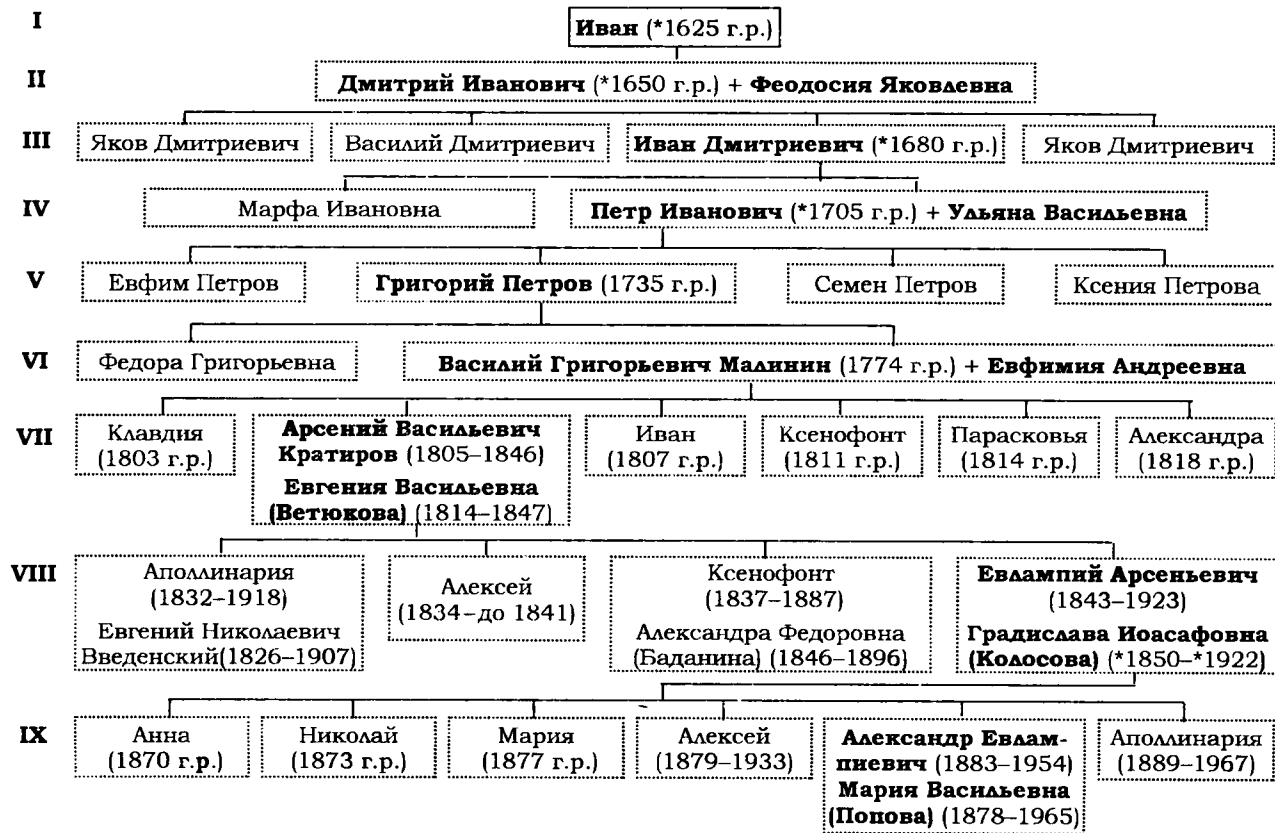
I
**Иван** (*1625 г.р.)

II
**Дмитрий Иванович** (*1650 г.р.) + **Феодосия Яковлевна**

III
Яков Дмитриевич
Василий Дмитриевич
**Иван Дмитриевич** (*1680 г.р.)
Яков Дмитриевич

IV
Марфа Ивановна
**Петр Иванович** (*1705 г.р.) + **Ульяна Васильевна**

V
Евфим Петров
**Григорий Петров** (1735 г.р.)
Семен Петров
Ксения Петрова

VI
Федора Григорьевна
**Василий Григорьевич Малинин** (1774 г.р.) + **Евфимия Андреевна**

VII
Клавдия (1803 г.р.)
**Арсений Васильевич Кратиров** (1805–1846) **Евгения Васильевна (Ветюкова)** (1814–1847)
Иван (1807 г.р.)
Ксенофонт (1811 г.р.)
Парасковья (1814 г.р.)
Александра (1818 г.р.)

VIII
Аполлинария (1832–1918) Евгений Николаевич Введенский(1826–1907)
Алексей (1834–до 1841)
Ксенофонт (1837–1887) Александра Федоровна (Баданина) (1846–1896)
**Евлампий Арсеньевич** (1843–1923) **Градислава Иоасафовна (Колосова)** (*1850–*1922)

IX
Анна (1870 г.р.)
Николай (1873 г.р.)
Мария (1877 г.р.)
Алексей (1879–1933)
**Александр Евлампиевич** (1883–1954) **Мария Васильевна (Попова)** (1878–1965)
Аполлинария (1889–1967)